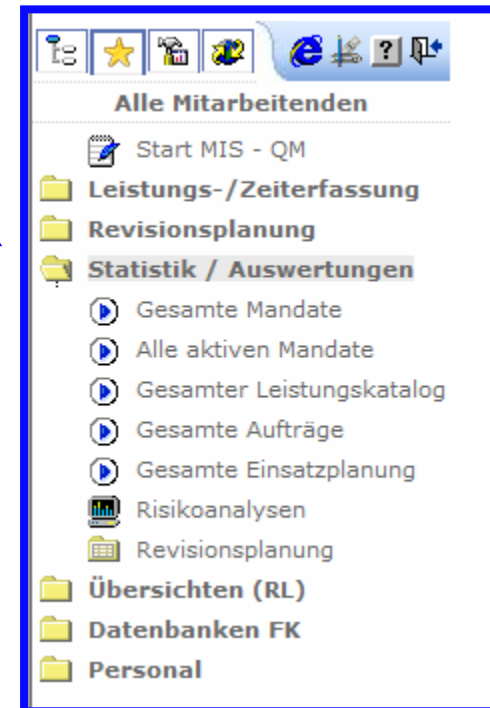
Alle Mitarbeitenden

Start MIS - QM

Leistungs-/Zeiterfassung

Revisionsplanung

Statistik / Auswertungen

Gesamte Mandate

Alle aktiven Mandate

Gesamter Leistungskatalog

Gesamte Aufträge

Gesamte Einsatzplanung

Risikoanalysen

Revisionsplanung

Übersichten (RL)

Datenbanken FK

Personal